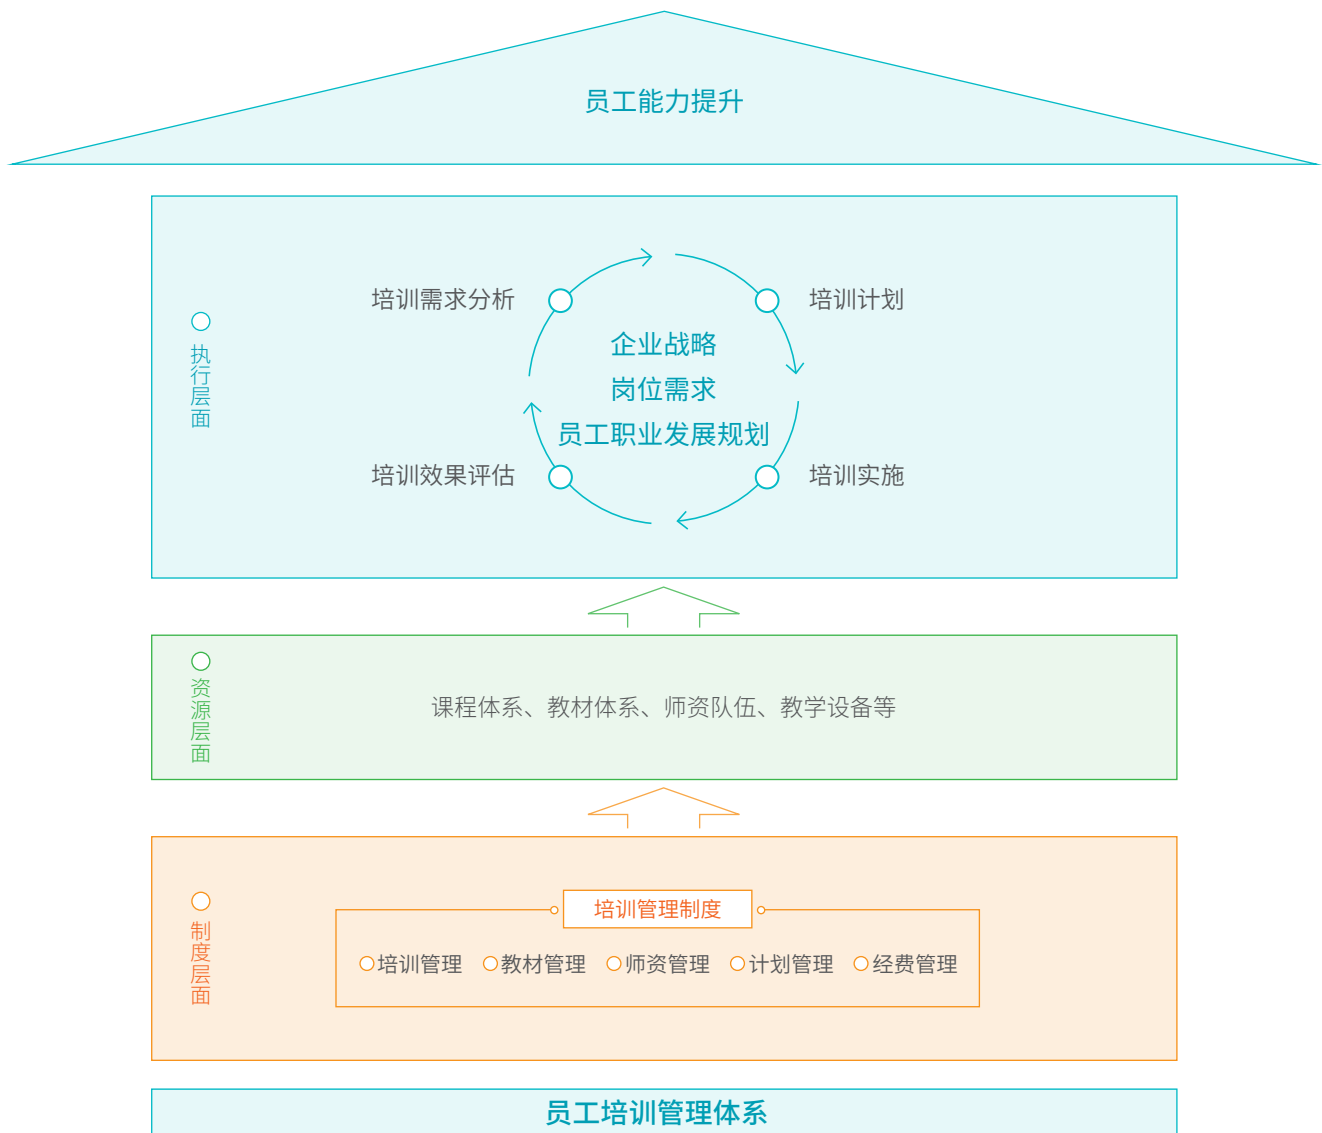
员工能力提升

执行层面

培训需求分析

培训计划

企业战略
岗位需求
员工职业发展规划

培训效果评估

培训实施

资源层面

课程体系、教材体系、师资队伍、教学设备等

制度层面

培训管理制度

培训管理 教材管理 师资管理 计划管理 经费管理

员工培训管理体系